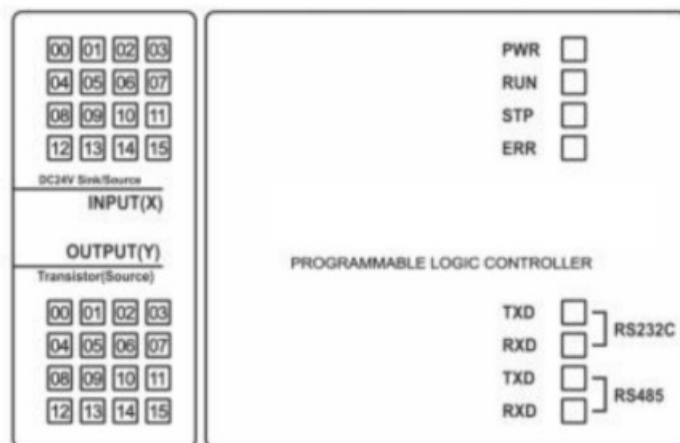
00 01 02 03
04 05 06 07
08 09 10 11
12 13 14 15

DC24V Sink/Source

INPUT(X)

OUTPUT(Y)

Transistor(Source)

00 01 02 03
04 05 06 07
08 09 10 11
12 13 14 15

PWR
RUN
STP
ERR

PROGRAMMABLE LOGIC CONTROLLER

TXD
RXD
RS232C

TXD
RXD
RS485